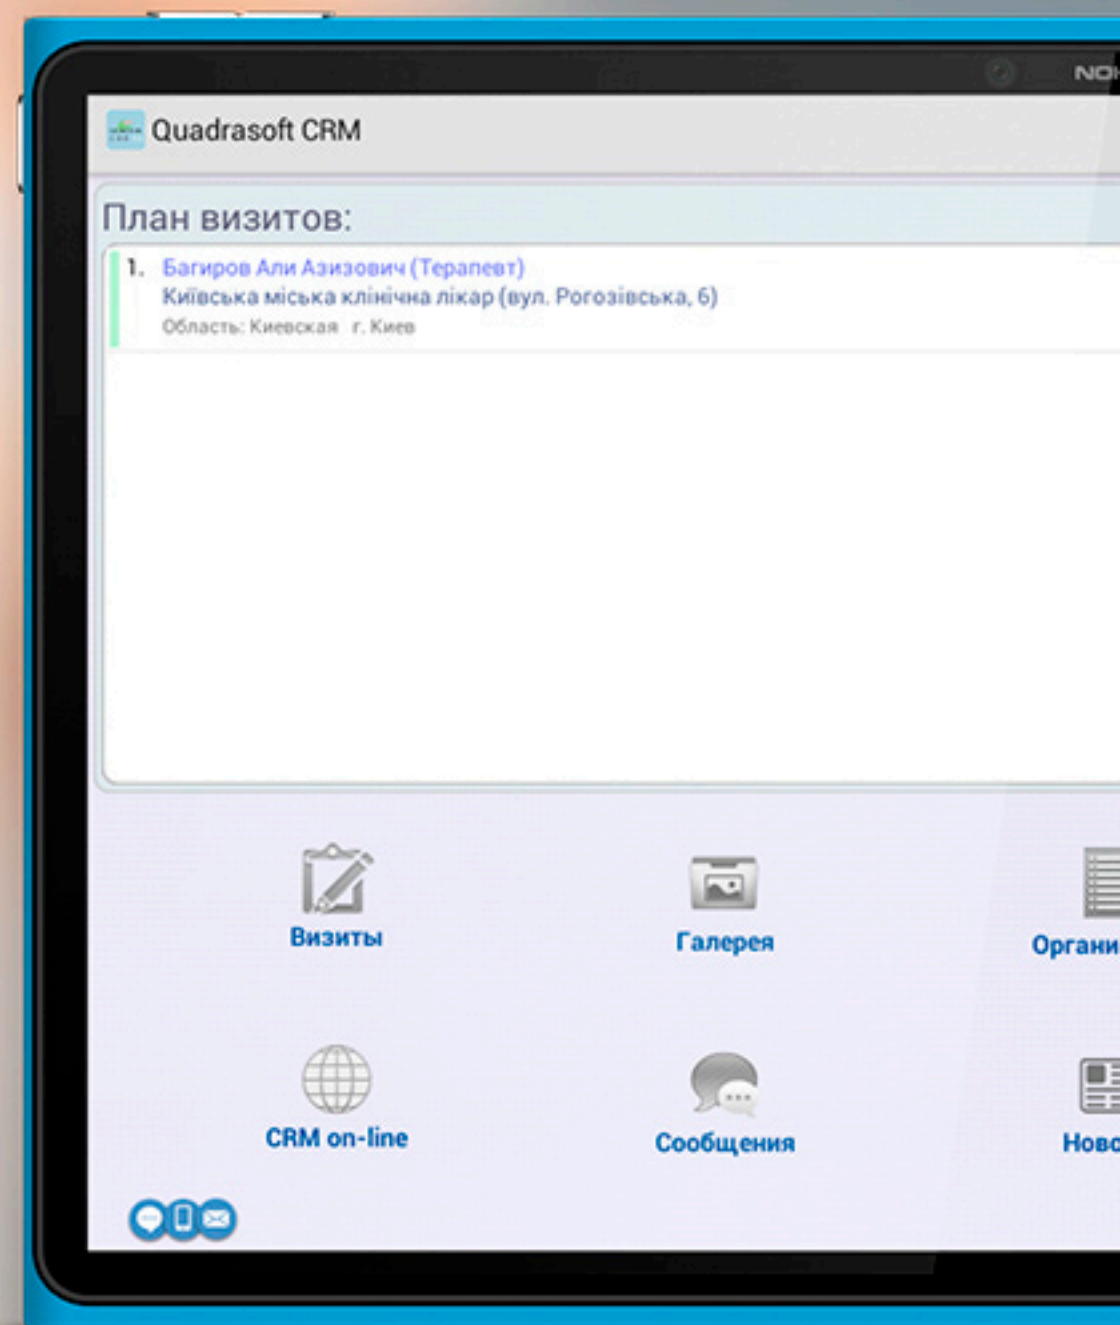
NOK

Quadrasoft CRM

План визитов:

1. Багиров Али Азизович (Терапевт)
Київська міська клінічна лікар (вул. Рогозівська, 6)
Область: Киевская г. Киев

Визиты

Галерея

Органи

CRM on-line

Сообщения

Ново